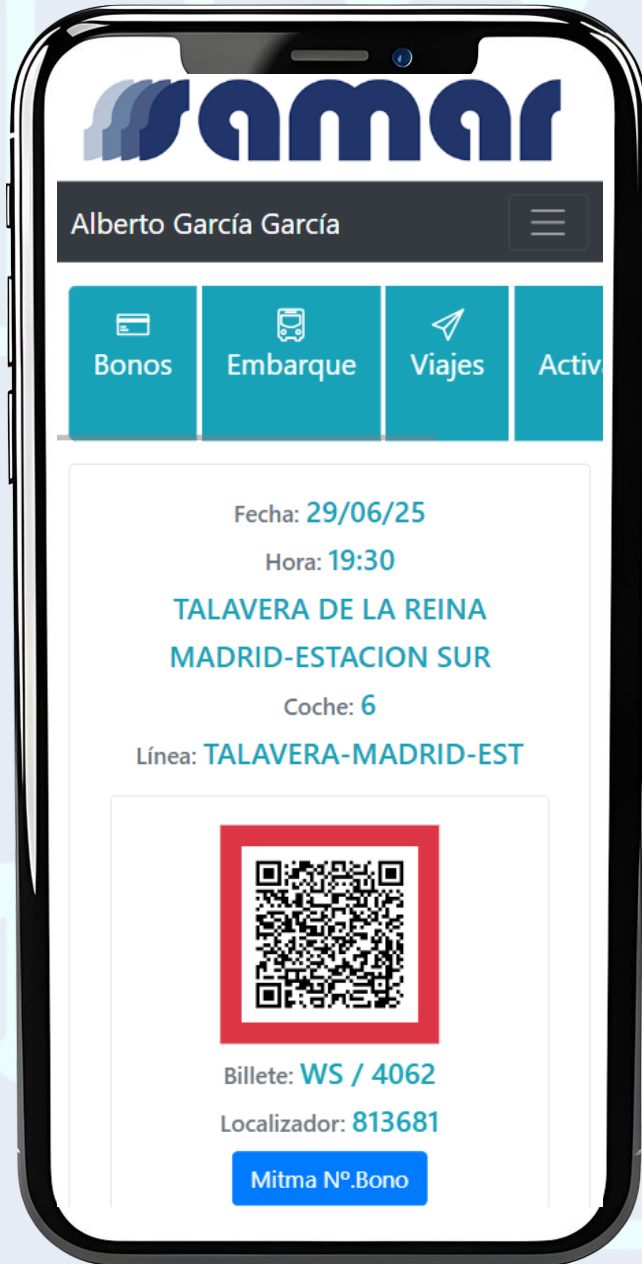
samar

Alberto García García

Bonos

Embarque

Viajes

Activ

Fecha: 29/06/25

Hora: 19:30

TALAVERA DE LA REINA

MADRID-ESTACION SUR

Coche: 6

Línea: TALAVERA-MADRID-EST

Billete: WS / 4062

Localizador: 813681

Mitma Nº.Bono